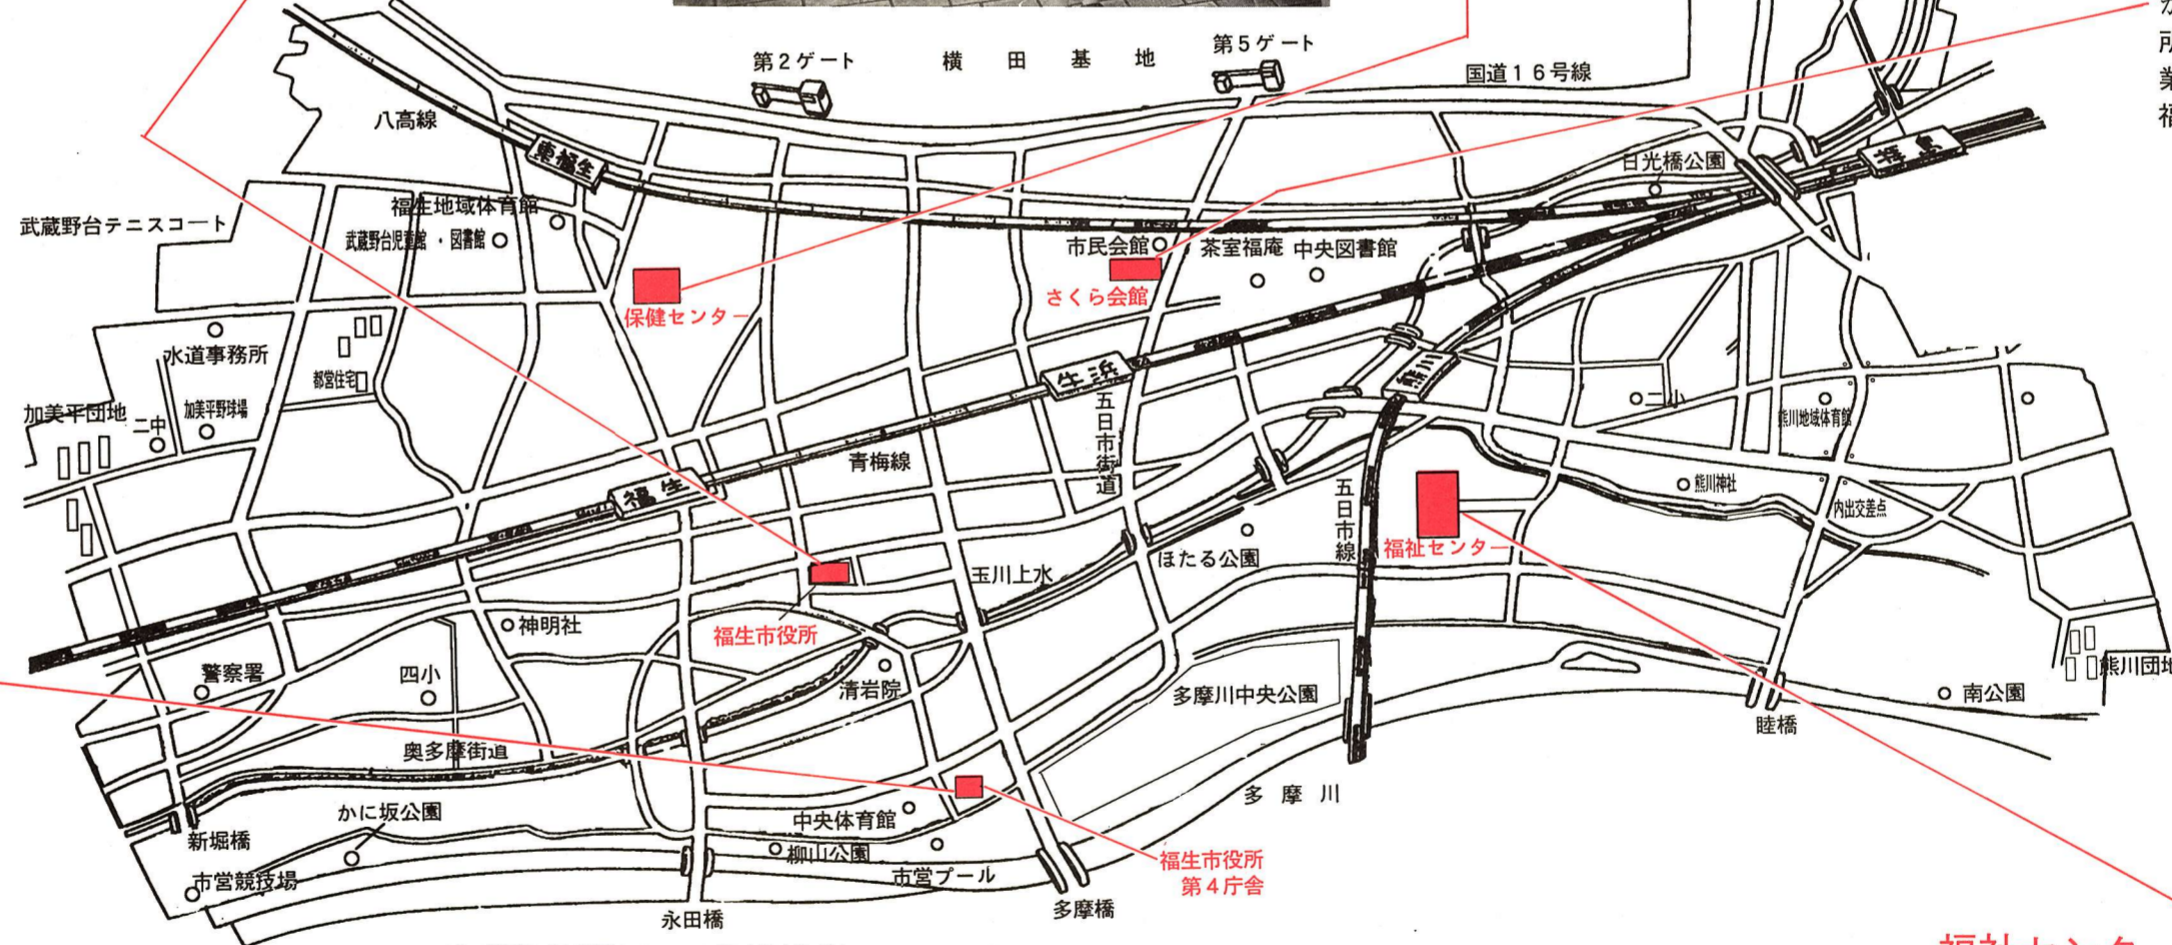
第２ゲート
横田基地
第５ゲート
国道１６号線
八高線
東福生
拝島
日光橋公園
福生地域体育館
武蔵野台テニスコート
武蔵野台児童館・図書館
市民会館
茶室福庵
中央図書館
保健センター
さくら会館
水道事務所
都営住宅
牛浜
熊川
二小
加美平団地
二中
加美平野球場
熊川地域体育館
五日市街道
青梅線
五日市線
熊川神社
内出交差点
福生
ほたる公園
福祉センター
玉川上水
神明社
福生市役所
警察署
四小
清岩院
多摩川中央公園
熊川団地
南公園
睦橋
奥多摩街道
多摩川
かに坂公園
中央体育館
新堀橋
柳山公園
福生市役所
第４庁舎
市営競技場
市営プール
永田橋
多摩橋
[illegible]